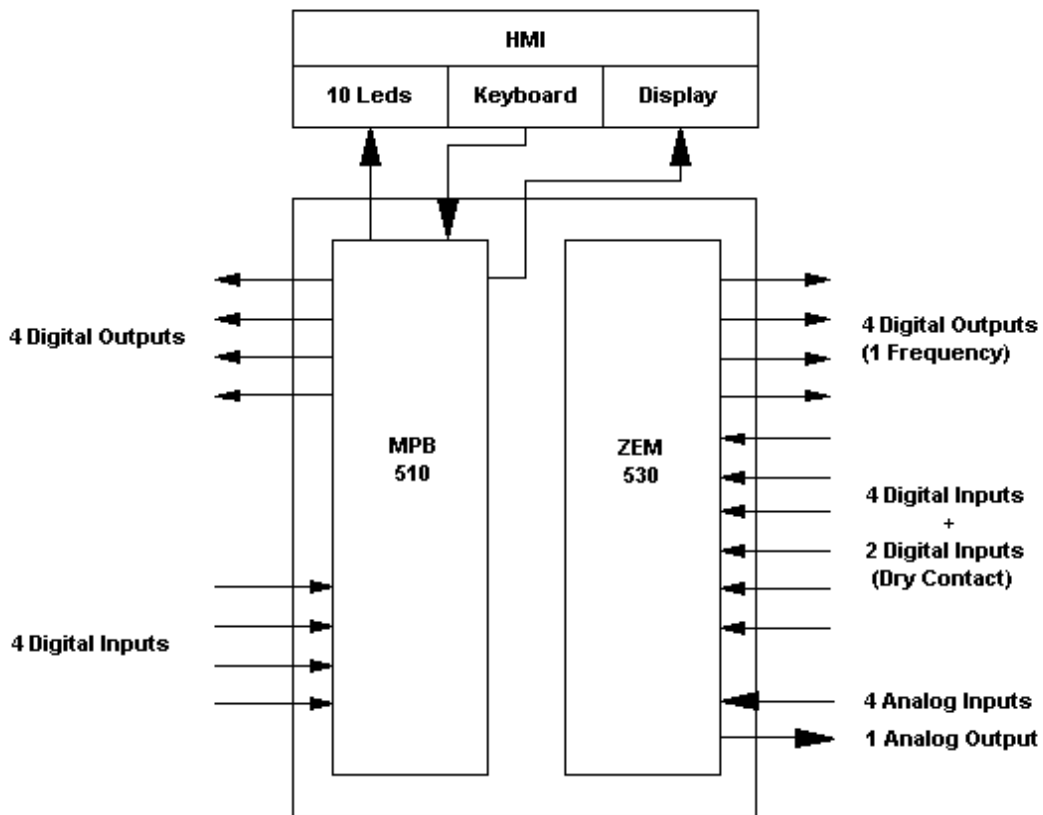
HMI

10 Leds

Keyboard

Display

4 Digital Outputs

MPB
510

ZEM
530

4 Digital Outputs
(1 Frequency)

4 Digital Inputs
+
2 Digital Inputs
(Dry Contact)

4 Digital Inputs

4 Analog Inputs

1 Analog Output